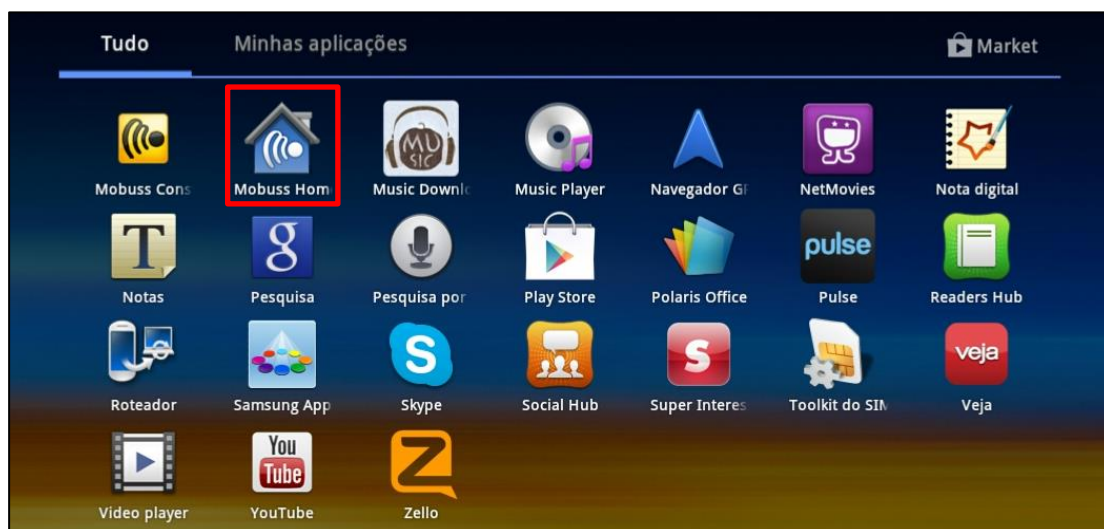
Tudo
Minhas aplicações
Market

Mobuss Cons
Mobuss Hom
MU SIC
Music Downl
Music Player
Navegador GI
NetMovies
Nota digital

Notas
Pesquisa
Pesquisa por
Play Store
Polaris Office
pulse
Pulse
Readers Hub

Roteador
Samsung App
Skype
Social Hub
Super Interes
Toolkit do SIM
veja
Veja

Video player
You Tube
YouTube
Zello